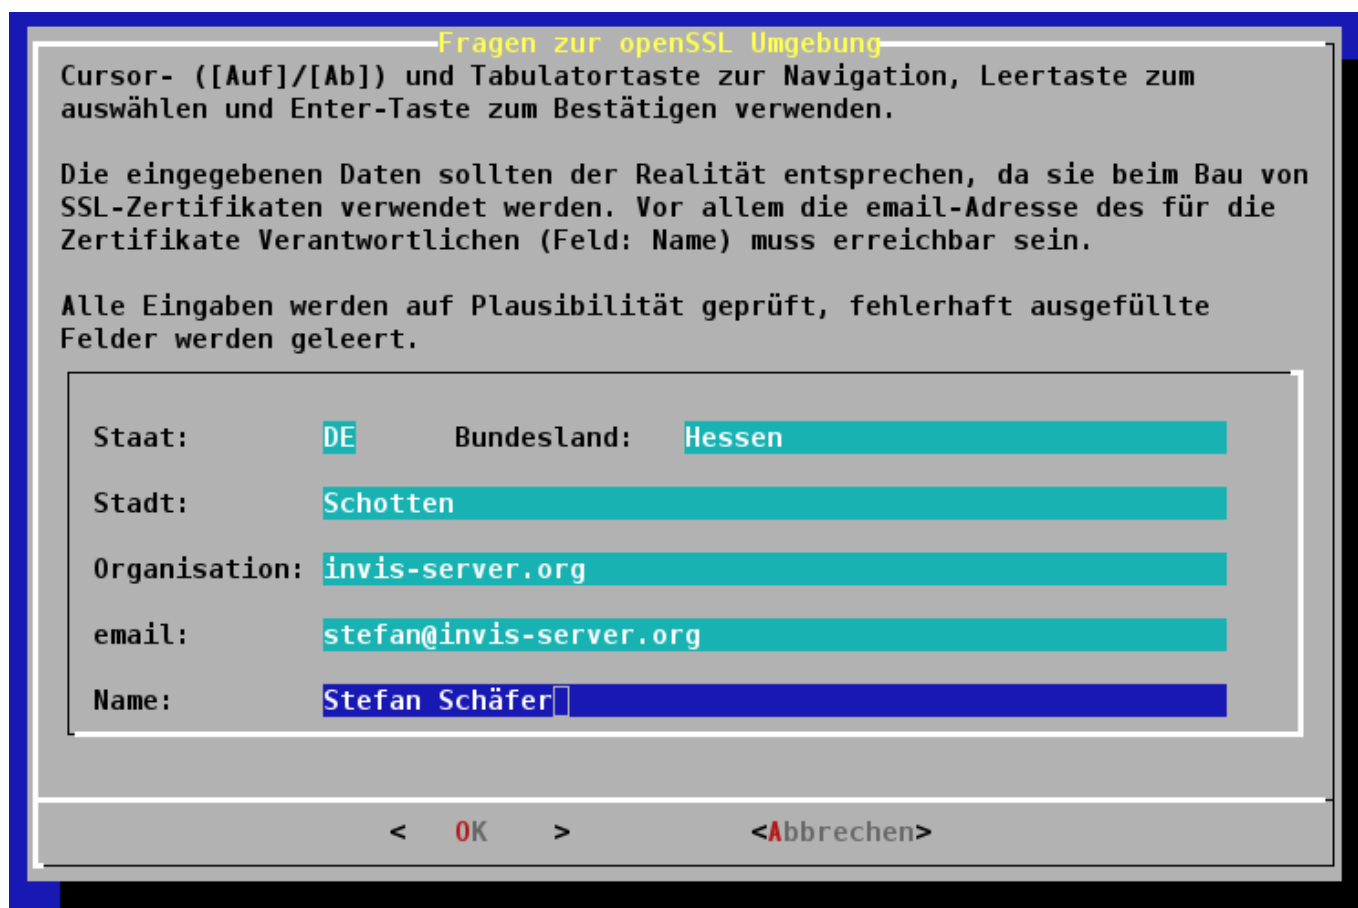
Fragen zur openSSL Umgebung

Cursor- ([Auf]/[Ab]) und Tabulatortaste zur Navigation, Leertaste zum auswählen und Enter-Taste zum Bestätigen verwenden.

Die eingegebenen Daten sollten der Realität entsprechen, da sie beim Bau von SSL-Zertifikaten verwendet werden. Vor allem die email-Adresse des für die Zertifikate Verantwortlichen (Feld: Name) muss erreichbar sein.

Alle Eingaben werden auf Plausibilität geprüft, fehlerhaft ausgefüllte Felder werden geleert.

Staat: DE Bundesland: Hessen

Stadt: Schotten

Organisation: invis-server.org

email: stefan@invis-server.org

Name: Stefan Schäfer

< OK > <Abbrechen>